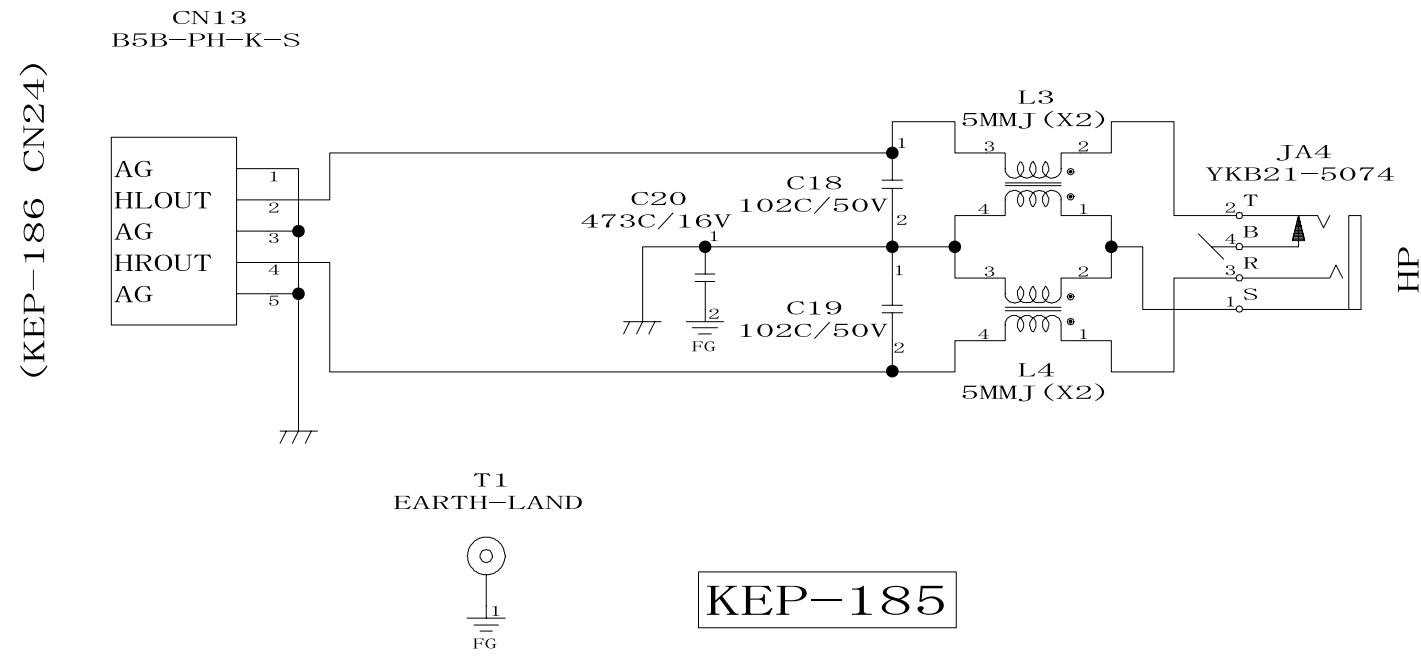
(KEP-186 CN24)

CN13
B5B-PH-K-S

AG
HLOUT
AG
HROUT
AG

1
2
3
4
5

C20
473C/16V
1
2
FG

C18
102C/50V
1
2

C19
102C/50V
1
2

L3
5MMJ (X2)
3
2
4
1

L4
5MMJ (X2)
3
2
4
1

JA4
YKB21-5074
2 T
4 B
3 R
1 S

HP

T1
EARTH-LAND
1
FG

KEP-185